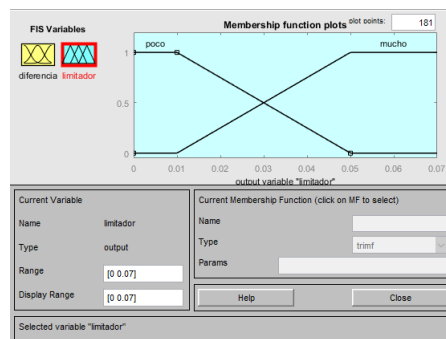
FIS Variables

diferencia limitador

Membership function plots plot points: 181

poco mucho

1

0.5

0

0 0.01 0.02 0.03 0.04 0.05 0.06 0.07

output variable "limitador"

Current Variable

Name limitador

Type output

Range [0 0.07]

Display Range [0 0.07]

Current Membership Function (click on MF to select)

Name

Type trimf

Params

Help

Close

Selected variable "limitador"